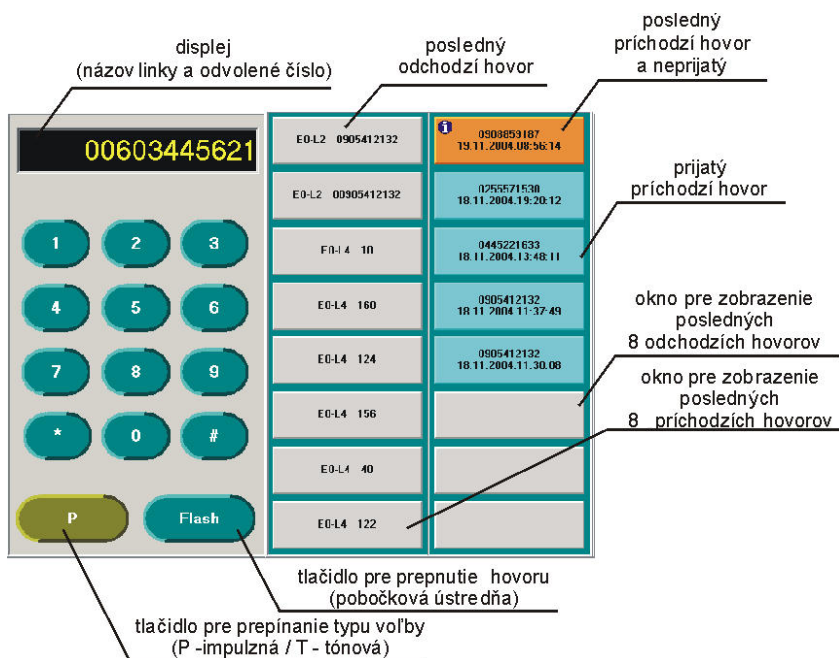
displej
(názov linky a odvolené číslo)

posledný
odchodzí hovor

posledný
príchodzí hovor
a neprijatý

00603445621

1 2 3
4 5 6
7 8 9
* 0 #

P Flash

E0-L2 0905412132
E0-L2 00905412132
E0-L4 10
E0-L4 160
E0-L4 124
E0-L4 156
E0-L4 40
E0-L4 122

0908859187
19.11.2004.08:56:14

0255571538
18.11.2004.19:20:12

0445221633
18.11.2004.13:48:11

0905412132
18.11.2004.11:37:49

0905412132
18.11.2004.11.30.08

prijatý
príchodzí hovor

okno pre zobrazenie
posledných
8 odchodzích hovorov

okno pre zobrazenie
posledných
8 príchodzích hovorov

tlačidlo pre prepnutie hovoru
(pobočková ústredňa)

tlačidlo pre prepínanie typu voľby
(P -impulzná / T - tónová)